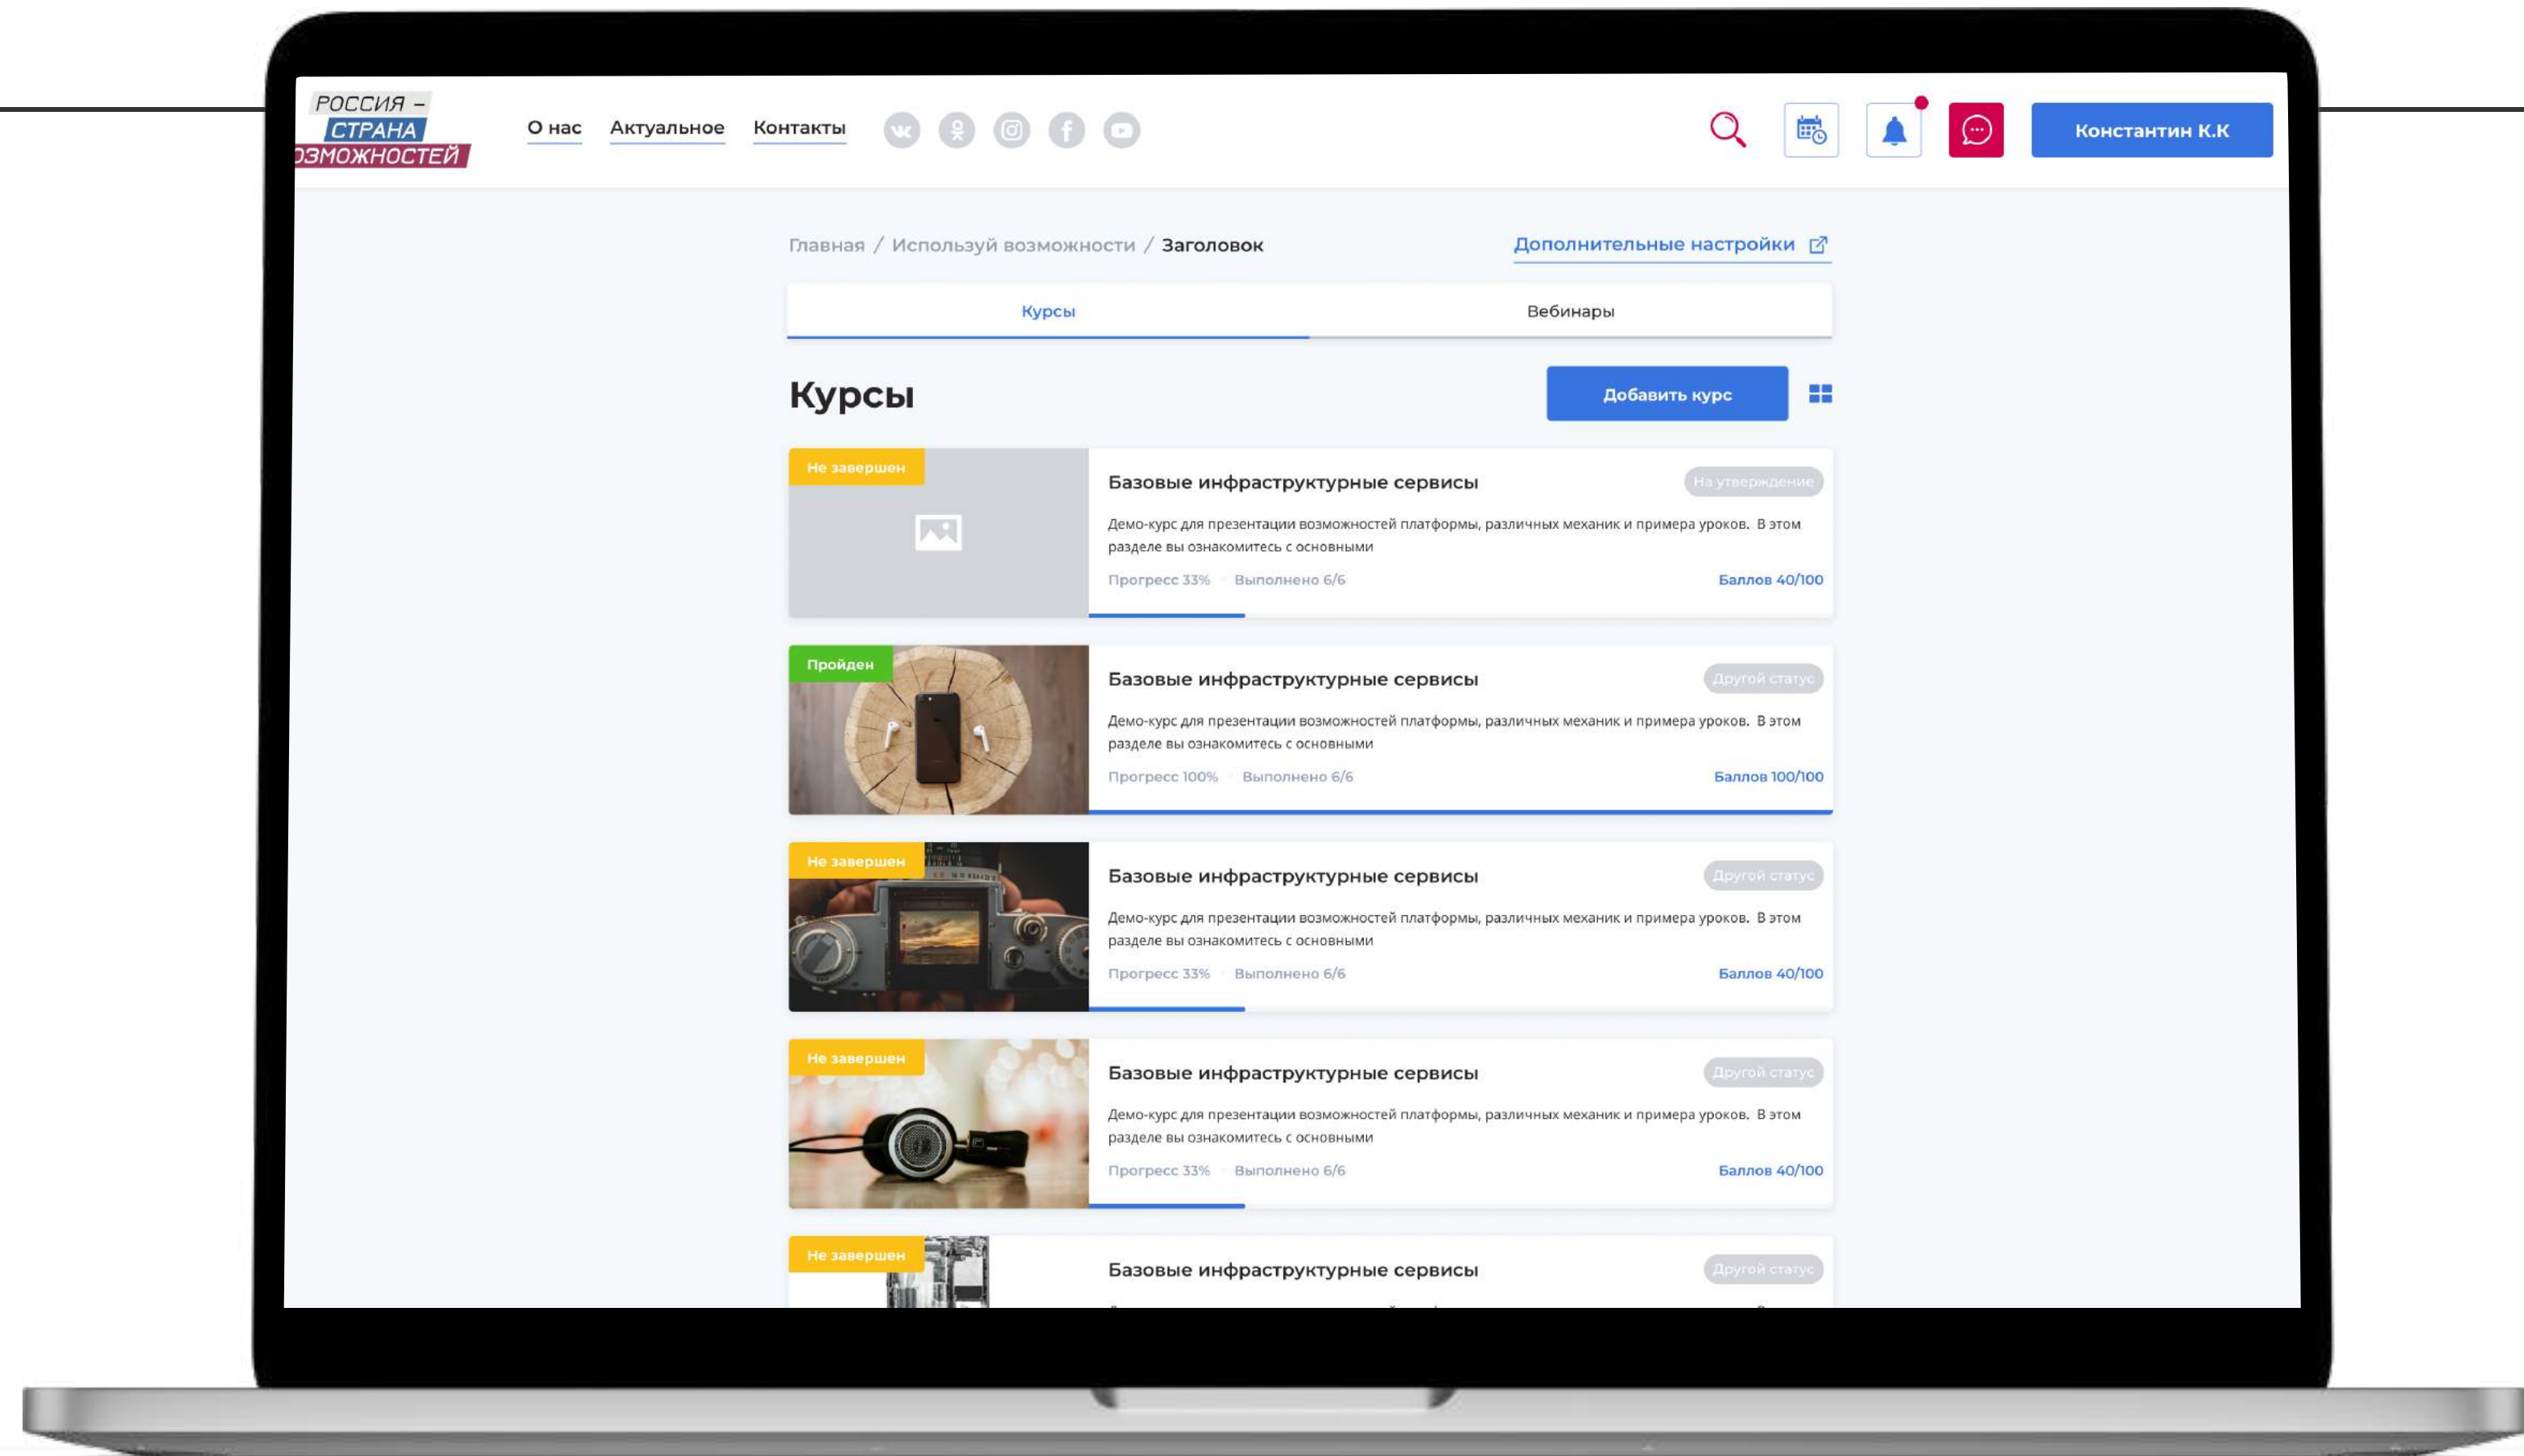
РОССИЯ –
СТРАНА
ОЗМОЖНОСТЕЙ

О нас Актуальное Контакты

Константин К.К

Главная / Используй возможности / Заголовок

Дополнительные настройки

Курсы | Вебинары

Курсы

Добавить курс

Не завершен

Базовые инфраструктурные сервисы

На утверждение

Демо-курс для презентации возможностей платформы, различных механик и примера уроков. В этом разделе вы ознакомитесь с основными

Прогресс 33% Выполнено 6/6 Баллов 40/100

Пройден

Базовые инфраструктурные сервисы

Другой статус

Демо-курс для презентации возможностей платформы, различных механик и примера уроков. В этом разделе вы ознакомитесь с основными

Прогресс 100% Выполнено 6/6 Баллов 100/100

Не завершен

Базовые инфраструктурные сервисы

Другой статус

Демо-курс для презентации возможностей платформы, различных механик и примера уроков. В этом разделе вы ознакомитесь с основными

Прогресс 33% Выполнено 6/6 Баллов 40/100

Не завершен

Базовые инфраструктурные сервисы

Другой статус

Демо-курс для презентации возможностей платформы, различных механик и примера уроков. В этом разделе вы ознакомитесь с основными

Прогресс 33% Выполнено 6/6 Баллов 40/100

Не завершен

Базовые инфраструктурные сервисы

Другой статус

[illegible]